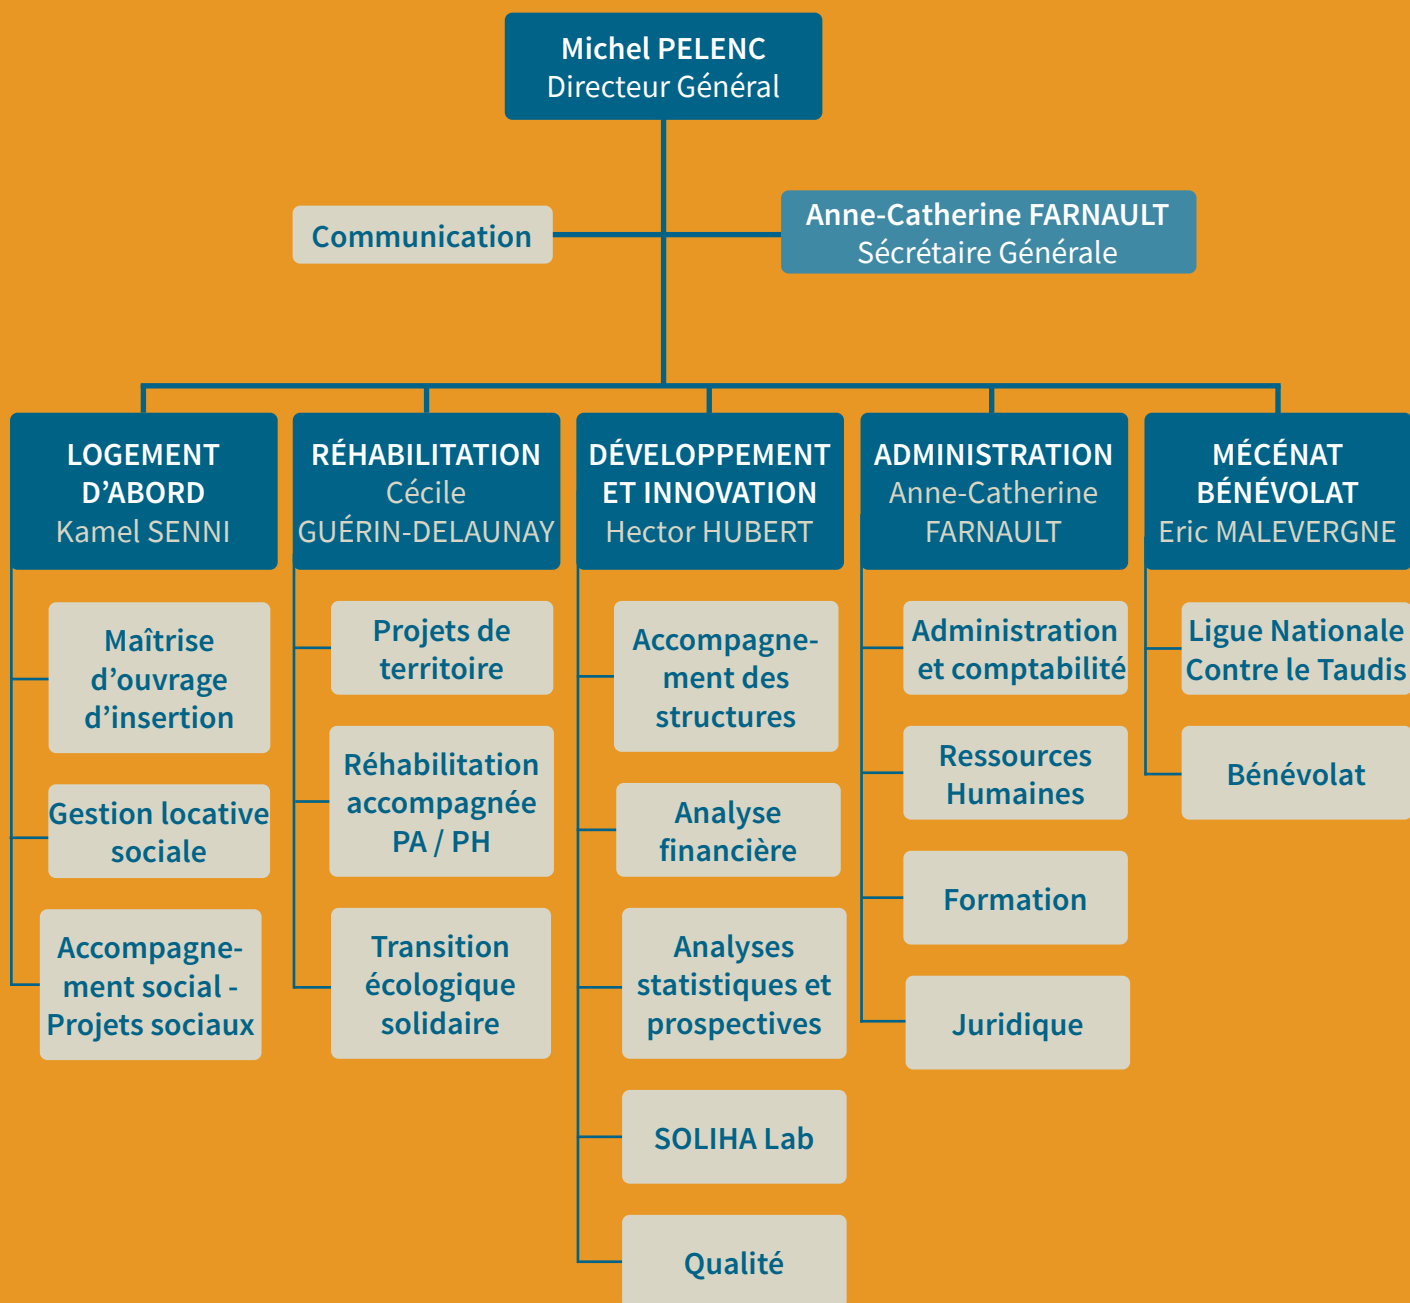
Michel PELENC
Directeur Général

Communication

Anne-Catherine FARNAULT
Sécrétaire Générale

LOGEMENT D'ABORD
Kamel SENNI

Maîtrise d'ouvrage d'insertion

Gestion locative sociale

Accompagnement social - Projets sociaux

RÉHABILITATION
Cécile GUÉRIN-DELAUNAY

Projets de territoire

Réhabilitation accompagnée PA / PH

Transition écologique solidaire

DÉVELOPPEMENT ET INNOVATION
Hector HUBERT

Accompagnement des structures

Analyse financière

Analyses statistiques et prospectives

SOLIHA Lab

Qualité

ADMINISTRATION
Anne-Catherine FARNAULT

Administration et comptabilité

Ressources Humaines

Formation

Juridique

MÉCÉNAT BÉNÉVOLAT
Eric MALEVERGNE

Ligue Nationale Contre le Taudis

Bénévolat